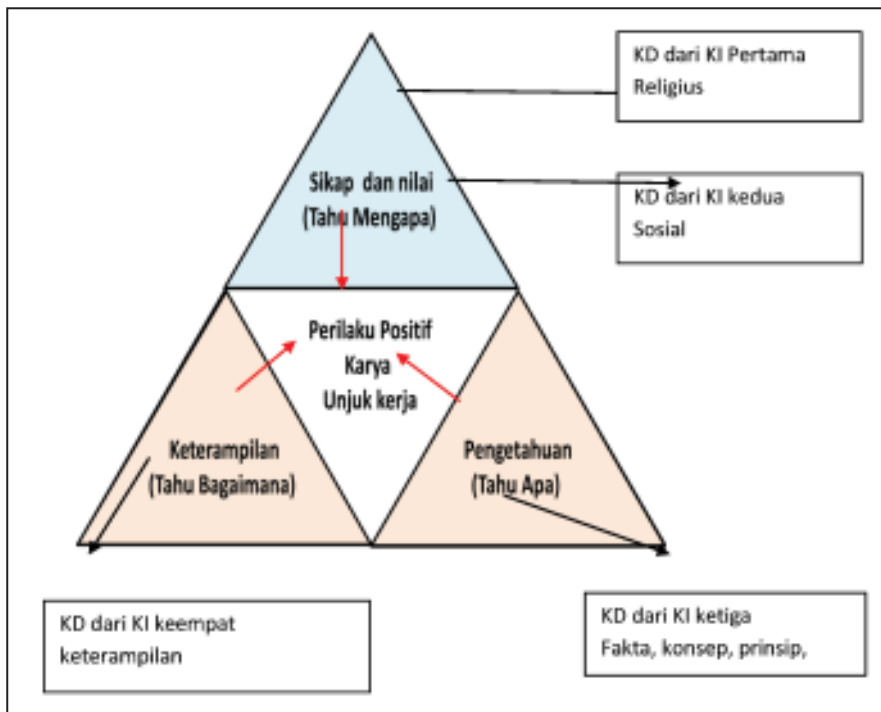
KD dari KI Pertama
Religius

Sikap dan nilai
(Tahu Mengapa)

KD dari KI kedua
Sosial

Perilaku Positif
Karya
Unjuk kerja

Keterampilan
(Tahu Bagaimana)

Pengetahuan
(Tahu Apa)

KD dari KI keempat
keterampilan

KD dari KI ketiga
Fakta, konsep, prinsip,